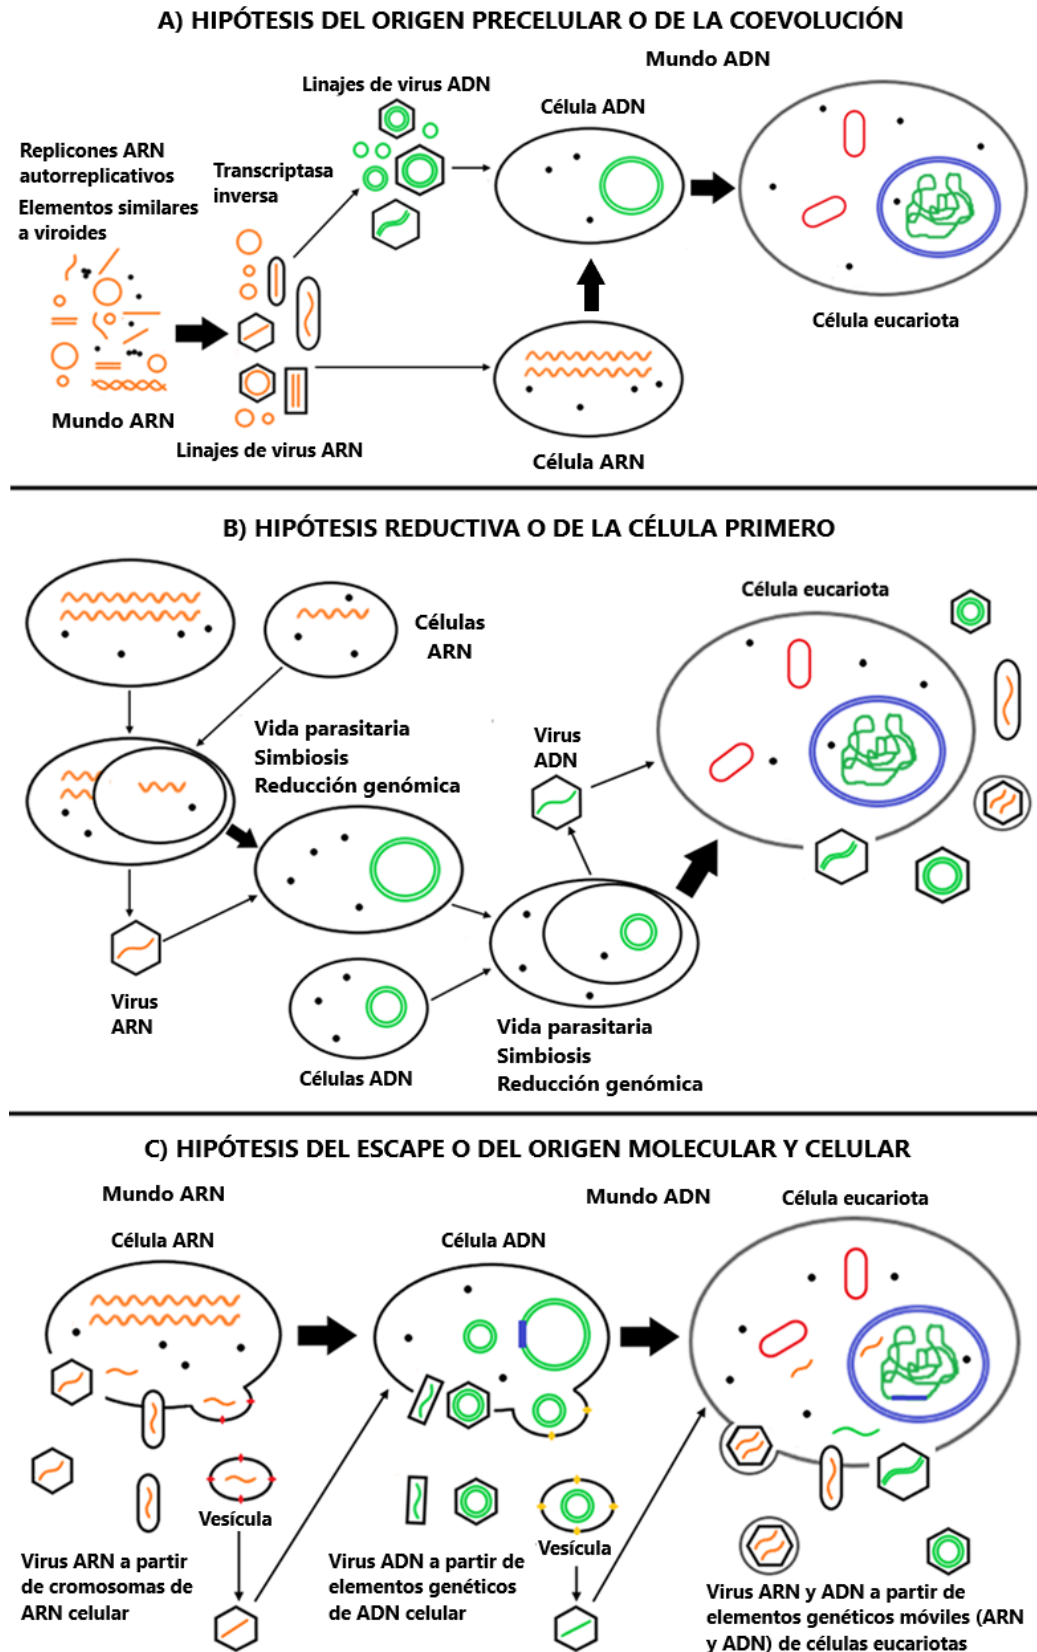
A) HIPÓTESIS DEL ORIGEN PRECELULAR O DE LA COEVOLUCIÓN

Mundo ADN

Linajes de virus ADN

Célula ADN

Replicones ARN autorreplicativos

Elementos similares a viroides

Transcriptasa inversa

Célula eucariota

Mundo ARN

Linajes de virus ARN

Célula ARN

B) HIPÓTESIS REDUCTIVA O DE LA CÉLULA PRIMERO

Célula eucariota

Células ARN

Vida parasitaria
Simbiosis
Reducción genómica

Virus ADN

Virus ARN

Células ADN

Vida parasitaria
Simbiosis
Reducción genómica

C) HIPÓTESIS DEL ESCAPE O DEL ORIGEN MOLECULAR Y CELULAR

Mundo ARN

Mundo ADN

Célula eucariota

Célula ARN

Célula ADN

Vesícula

Virus ARN a partir de cromosomas de ARN celular

Virus ADN a partir de elementos genéticos de ADN celular

Vesícula

Virus ARN y ADN a partir de elementos genéticos móviles (ARN y ADN) de células eucariotas